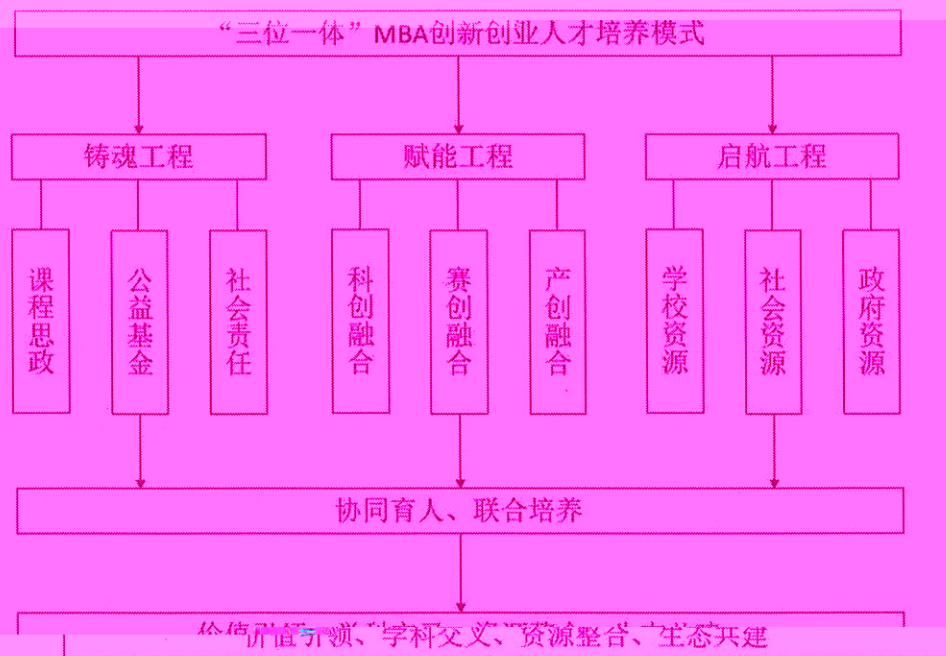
“三位一体”MBA创新创业人才培养模式

铸魂工程

赋能工程

启航工程

课程思政

公益基金

社会责任

科创融合

赛创融合

产创融合

学校资源

社会资源

政府资源

协同育人、联合培养

价值引领、学科交叉、资源整合、生态共建